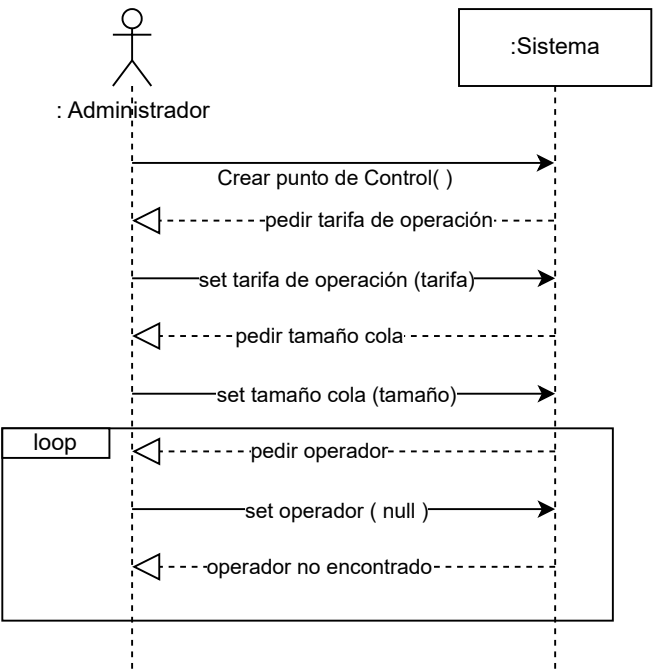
: Administrador

:Sistema

Crear punto de Control( )

pedir tarifa de operación

set tarifa de operación (tarifa)

pedir tamaño cola

set tamaño cola (tamaño)

loop

pedir operador

set operador ( null )

operador no encontrado